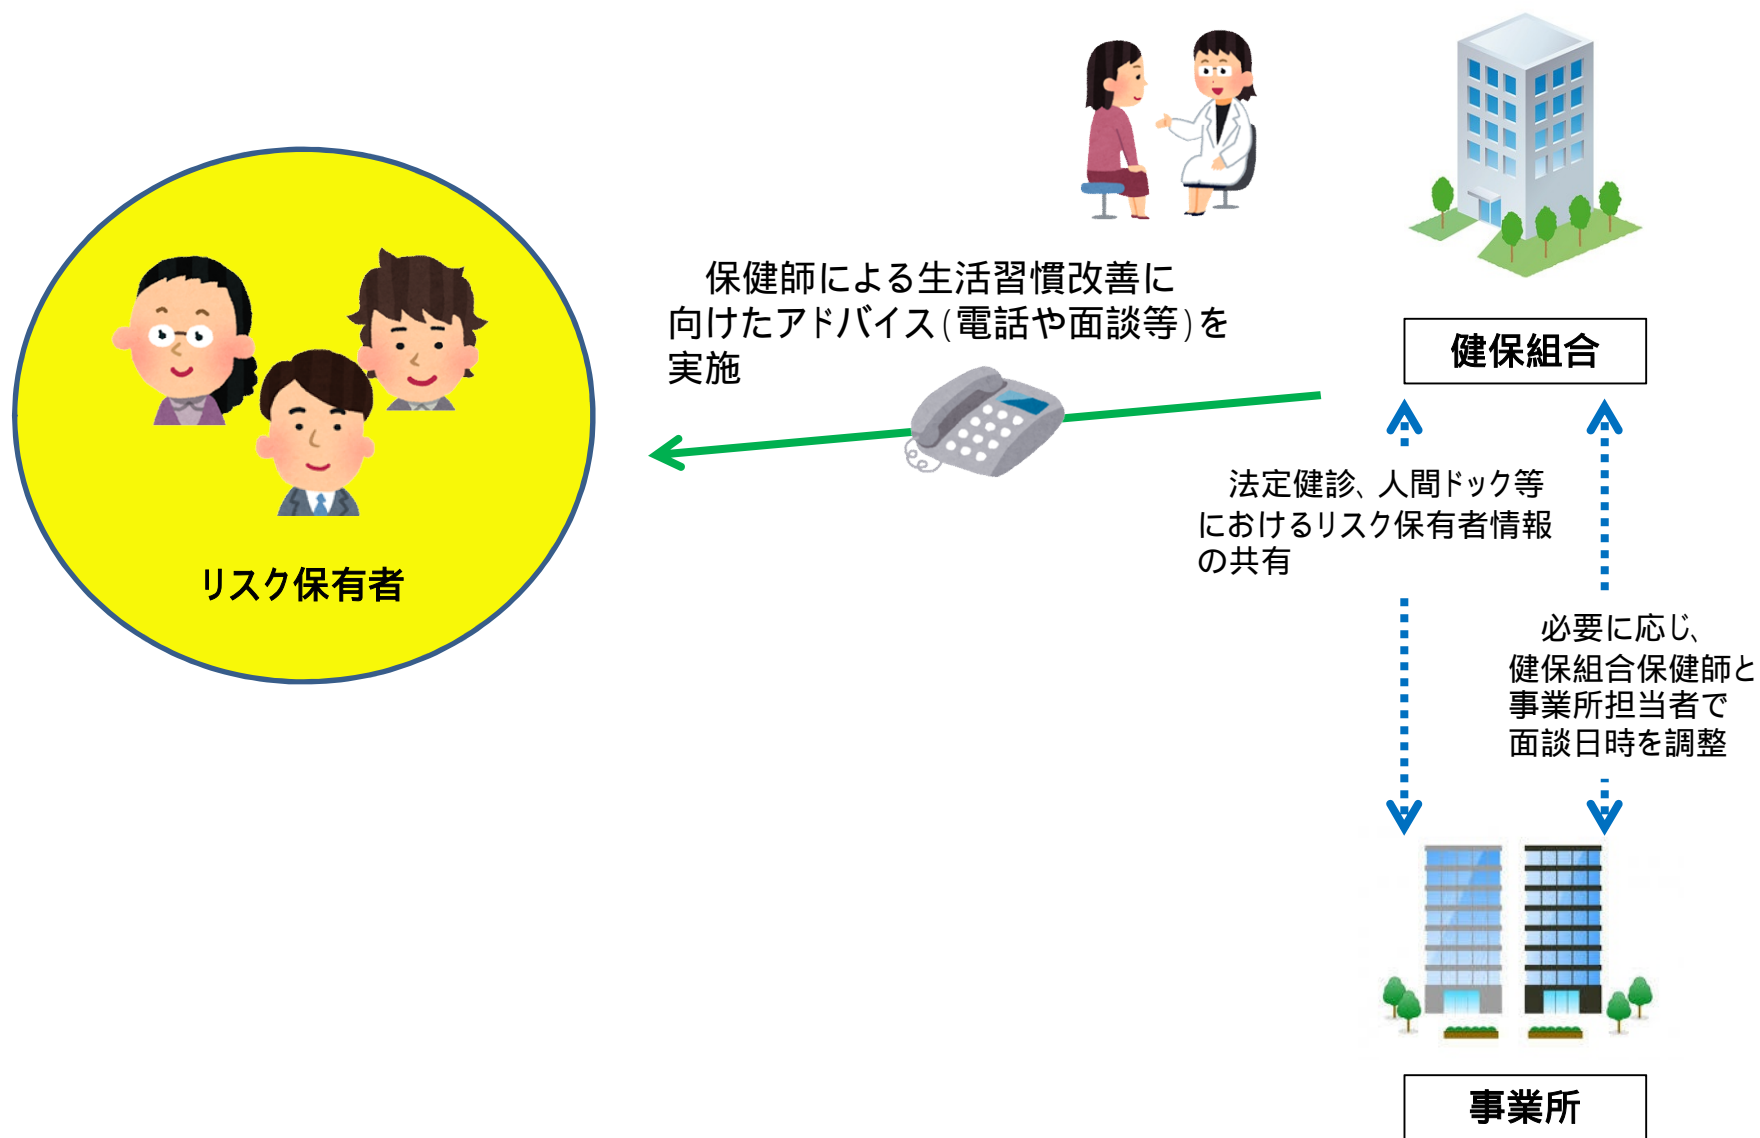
リスク保有者

保健師による生活習慣改善に向けたアドバイス(電話や面談等)を実施

健保組合

法定健診、人間ドック等におけるリスク保有者情報の共有

必要に応じ、健保組合保健師と事業所担当者で面談日時を調整

事業所